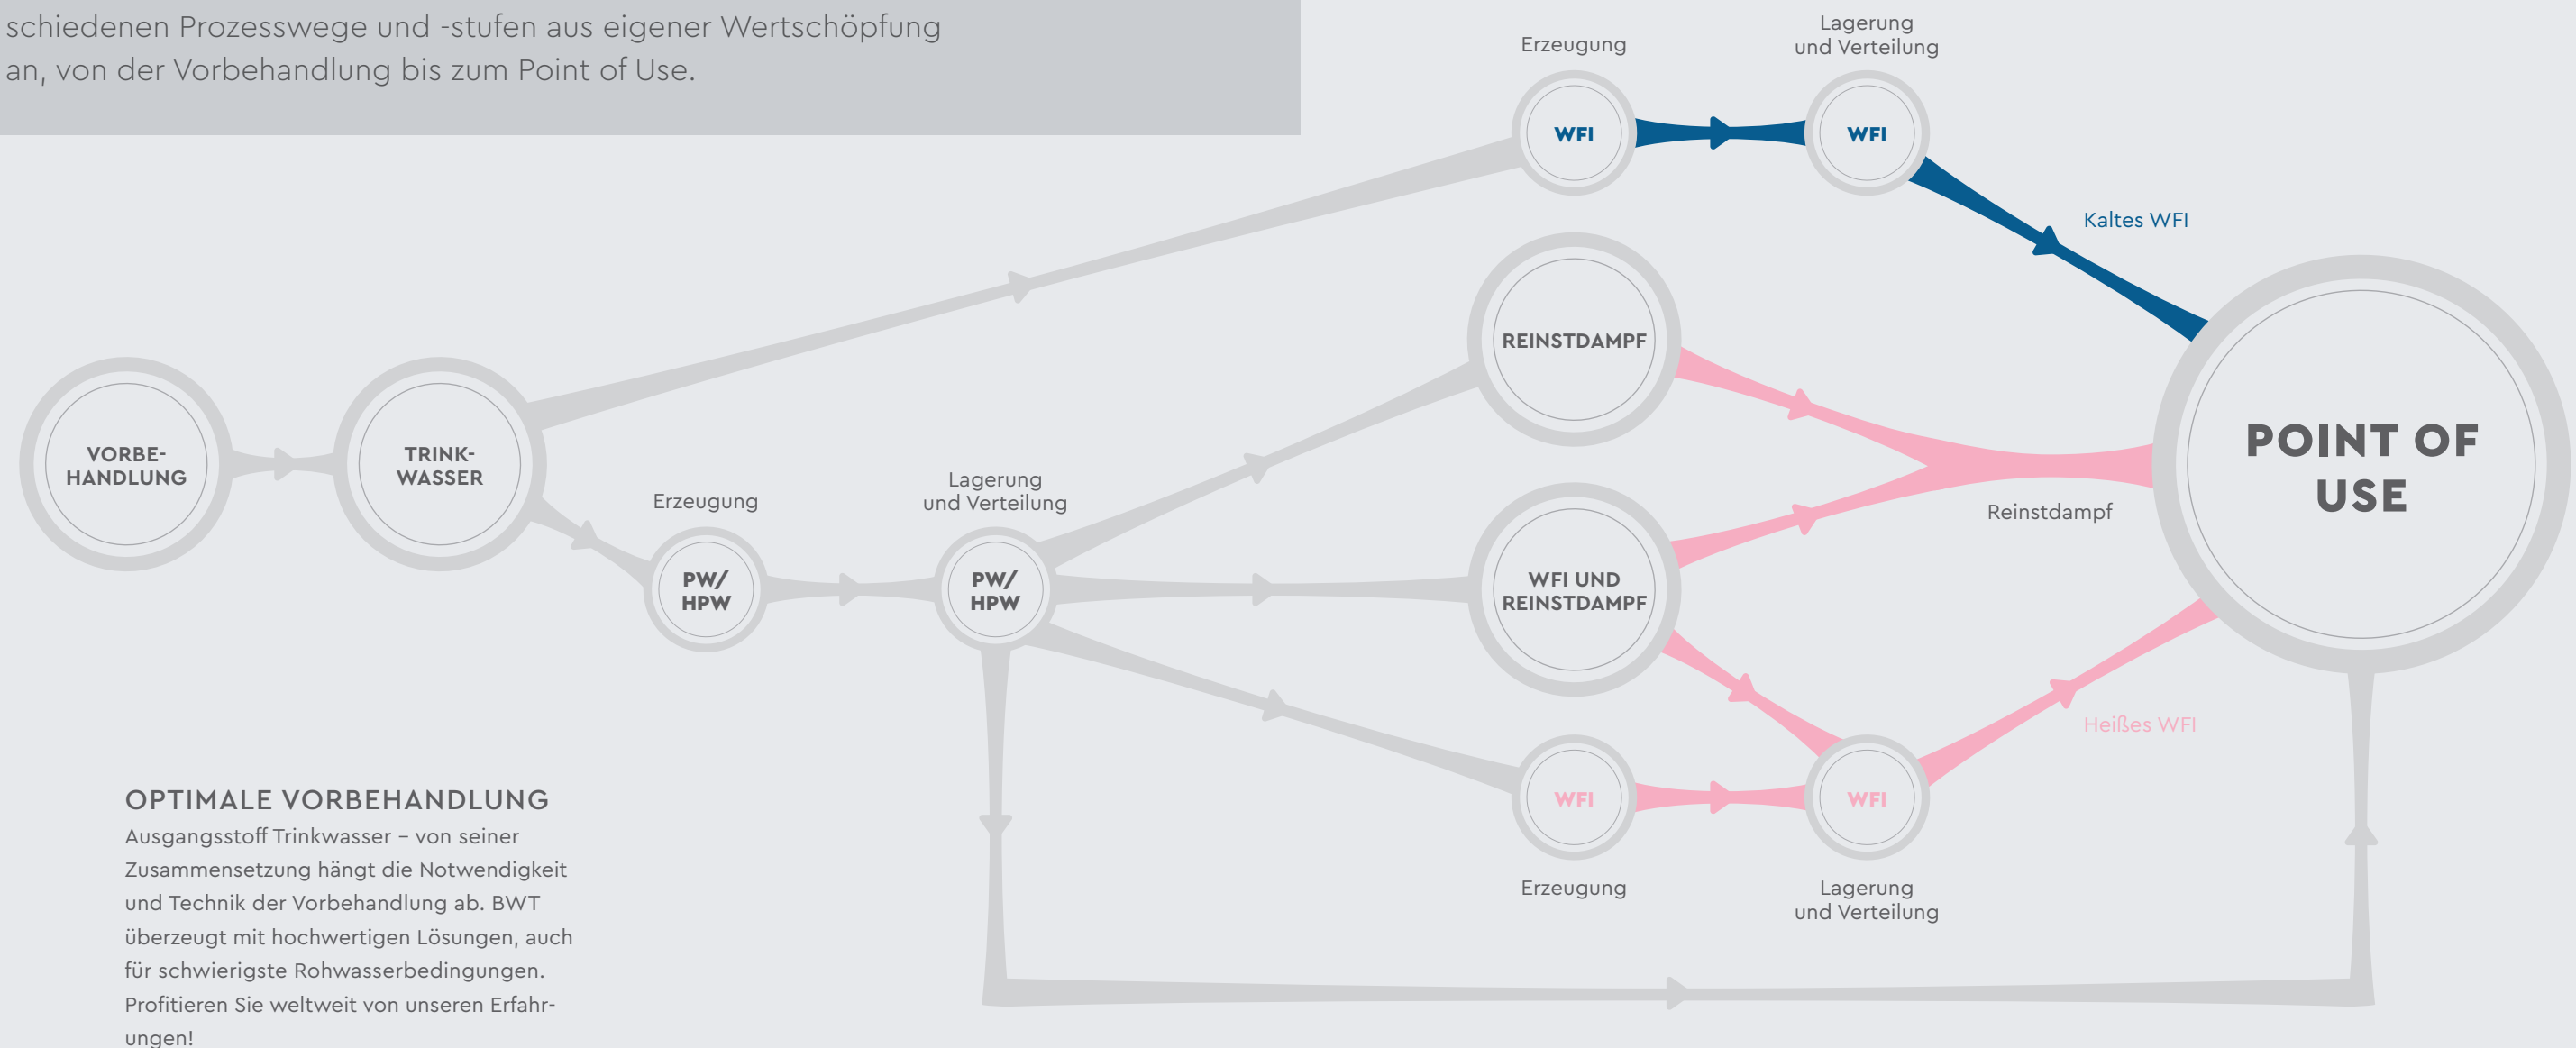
schiedenen Prozesswege und -stufen aus eigener Wertschöpfung an, von der Vorbehandlung bis zum Point of Use.

Erzeugung

Lagerung und Verteilung

WFI

WFI

Kaltes WFI

REINSTDAMPF

VORBEHANDLUNG

TRINKWASSER

Erzeugung

Lagerung und Verteilung

PW/ HPW

PW/ HPW

POINT OF USE

Reinstdampf

WFI UND REINSTDAMPF

Heißes WFI

WFI

WFI

Erzeugung

Lagerung und Verteilung

OPTIMALE VORBEHANDLUNG

Ausgangsstoff Trinkwasser – von seiner Zusammensetzung hängt die Notwendigkeit und Technik der Vorbehandlung ab. BWT überzeugt mit hochwertigen Lösungen, auch für schwierigste Rohwasserbedingungen. Profitieren Sie weltweit von unseren Erfahrungen!